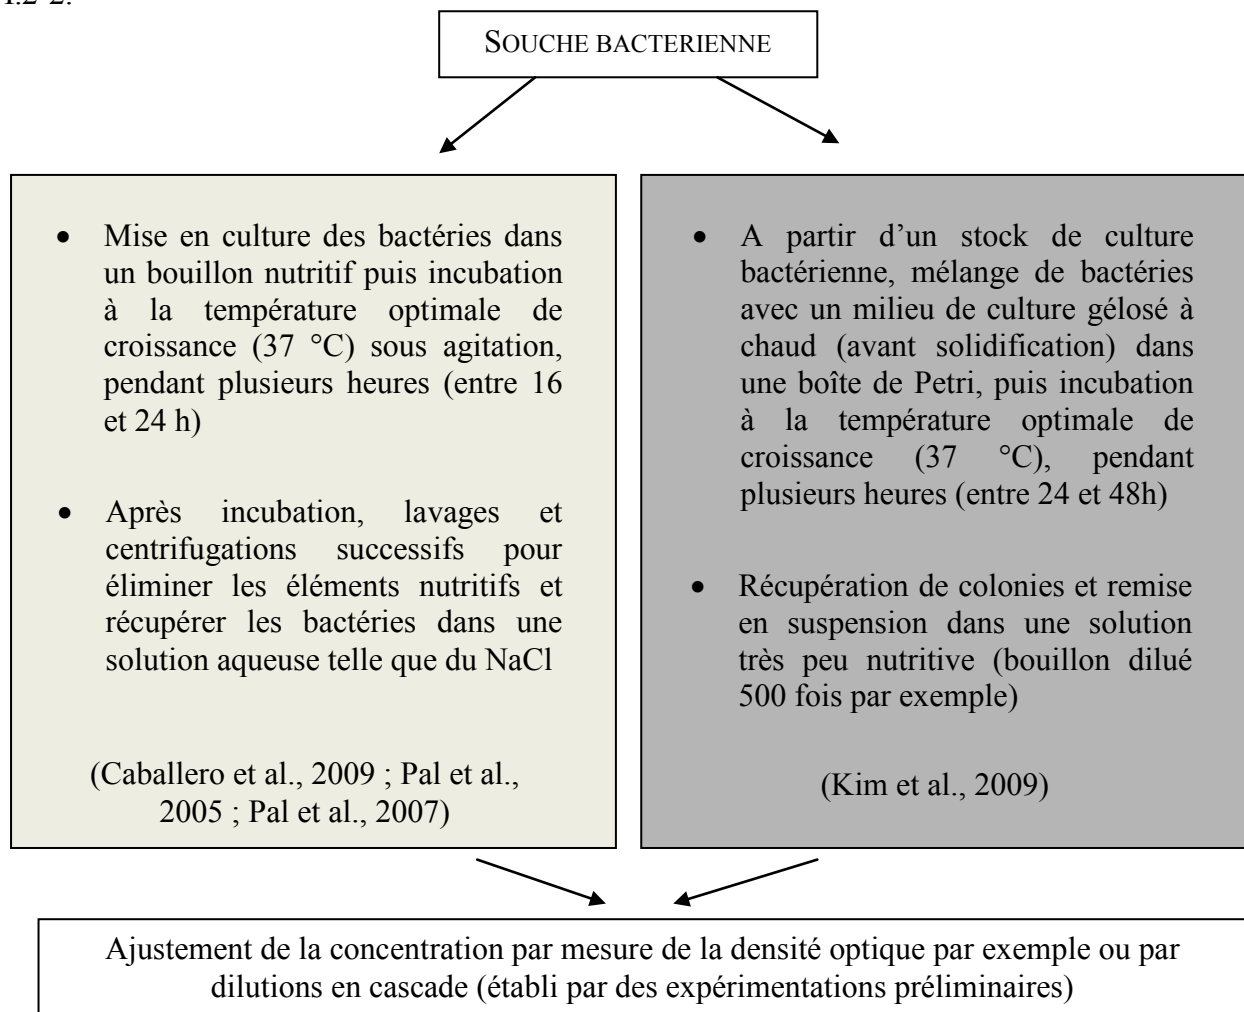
I.2-2.

SOUCHE BACTERIENNE

- Mise en culture des bactéries dans un bouillon nutritif puis incubation à la température optimale de croissance (37 °C) sous agitation, pendant plusieurs heures (entre 16 et 24 h)

- Après incubation, lavages et centrifugations successifs pour éliminer les éléments nutritifs et récupérer les bactéries dans une solution aqueuse telle que du NaCl

(Caballero et al., 2009 ; Pal et al., 2005 ; Pal et al., 2007)

- A partir d'un stock de culture bactérienne, mélange de bactéries avec un milieu de culture gélosé à chaud (avant solidification) dans une boîte de Petri, puis incubation à la température optimale de croissance (37 °C), pendant plusieurs heures (entre 24 et 48h)

- Récupération de colonies et remise en suspension dans une solution très peu nutritive (bouillon dilué 500 fois par exemple)

(Kim et al., 2009)

Ajustement de la concentration par mesure de la densité optique par exemple ou par dilutions en cascade (établi par des expérimentations préliminaires)